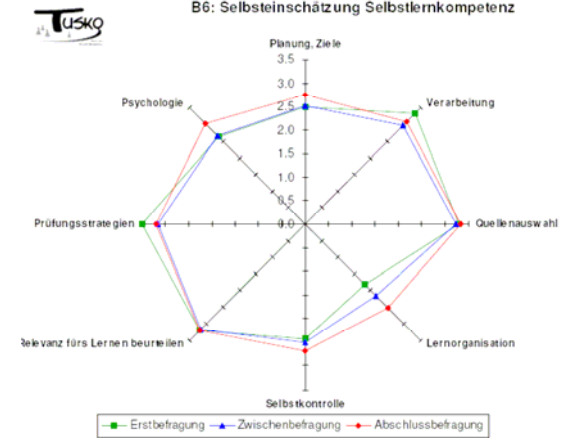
TUSKO

B6: Selbsteinschätzung Selbstlernkompetenz

Planung, Ziele

3.5
3.0
2.5
2.0
1.5
1.0
0.5
0.0

Psychologie

Verarbeitung

Prüfungsstrategien

Quellenauswahl

Relevanz fürs Lernen beurteilen

Lernorganisation

Selbstkontrolle

Erstbefragung
Zwischenbefragung
Abschlussbefragung